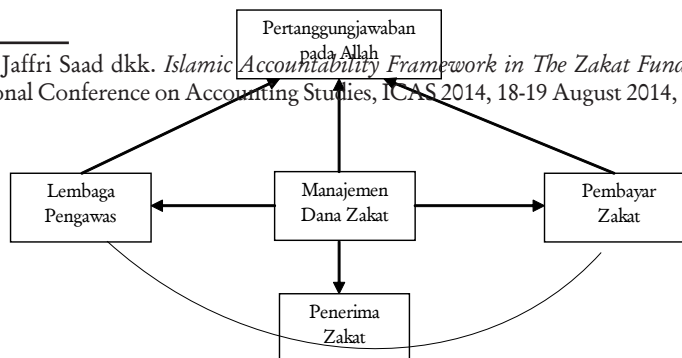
Jaffri Saad dkk. *Islamic Accountability Framework in The Zakat Fund*
onal Conference on Accounting Studies, ICAS 2014, 18-19 August 2014,

Pertanggungjawaban pada Allah

Lembaga Pengawas

Manajemen Dana Zakat

Pembayar Zakat

Penerima Zakat